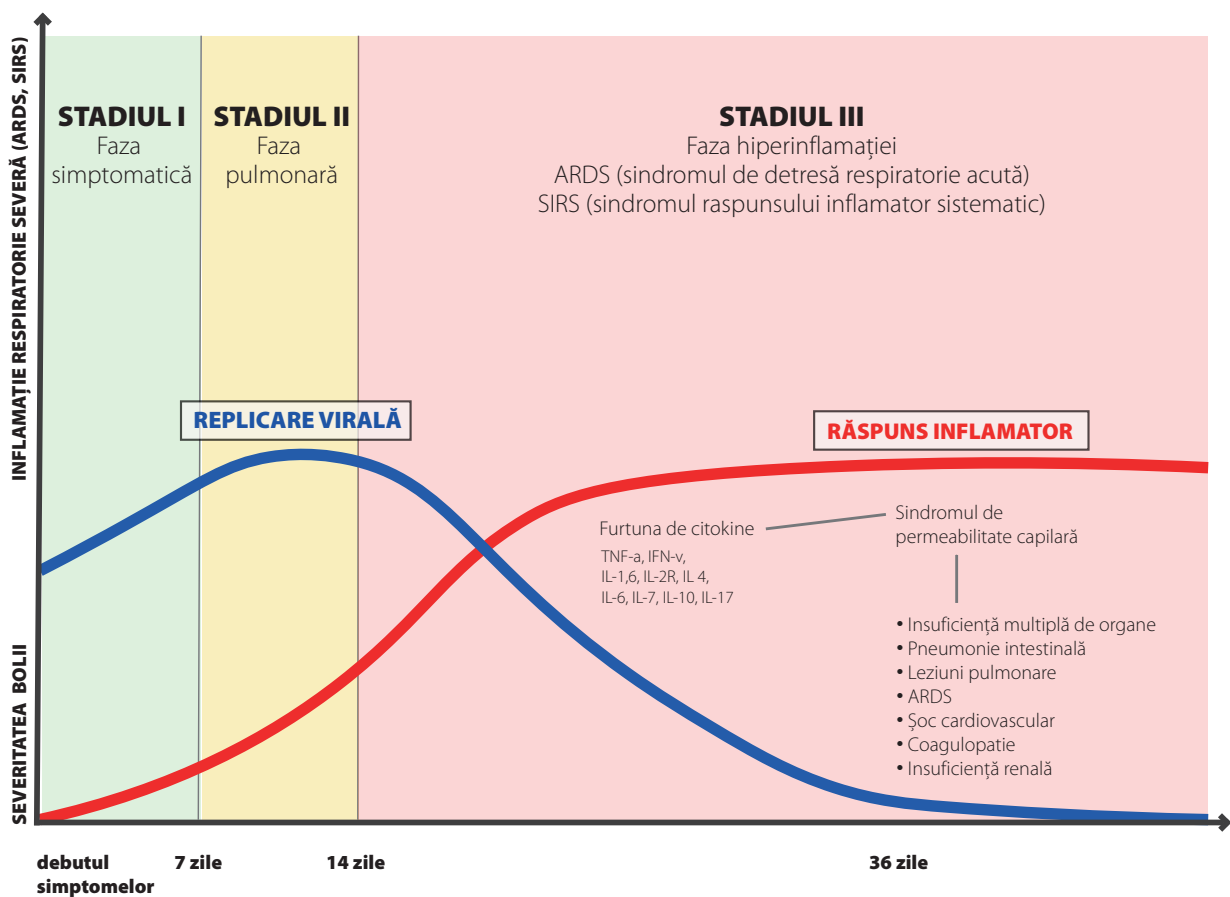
INFLAMAȚIE RESPIRATORIE SEVERĂ (ARDS, SIRS)

SEVERITATEA BOLII

STADIUL I
Faza simptomatică

STADIUL II
Faza pulmonară

STADIUL III
Faza hiperinflamației
ARDS (sindromul de detresă respiratorie acută)
SIRS (sindromul raspunsului inflamator sistematic)

REPLICARE VIRALĂ

RĂSPUNS INFLAMATOR

Furtuna de citokine

TNF-a, IFN-v,
IL-1,6, IL-2R, IL 4,
IL-6, IL-7, IL-10, IL-17

Sindromul de permeabilitate capilară

• Insuficiență multiplă de organe
• Pneumonie intestinală
• Leziuni pulmonare
• ARDS
• Șoc cardiovascular
• Coagulopatie
• Insuficiență renală

debutul simptomelor

7 zile

14 zile

36 zile